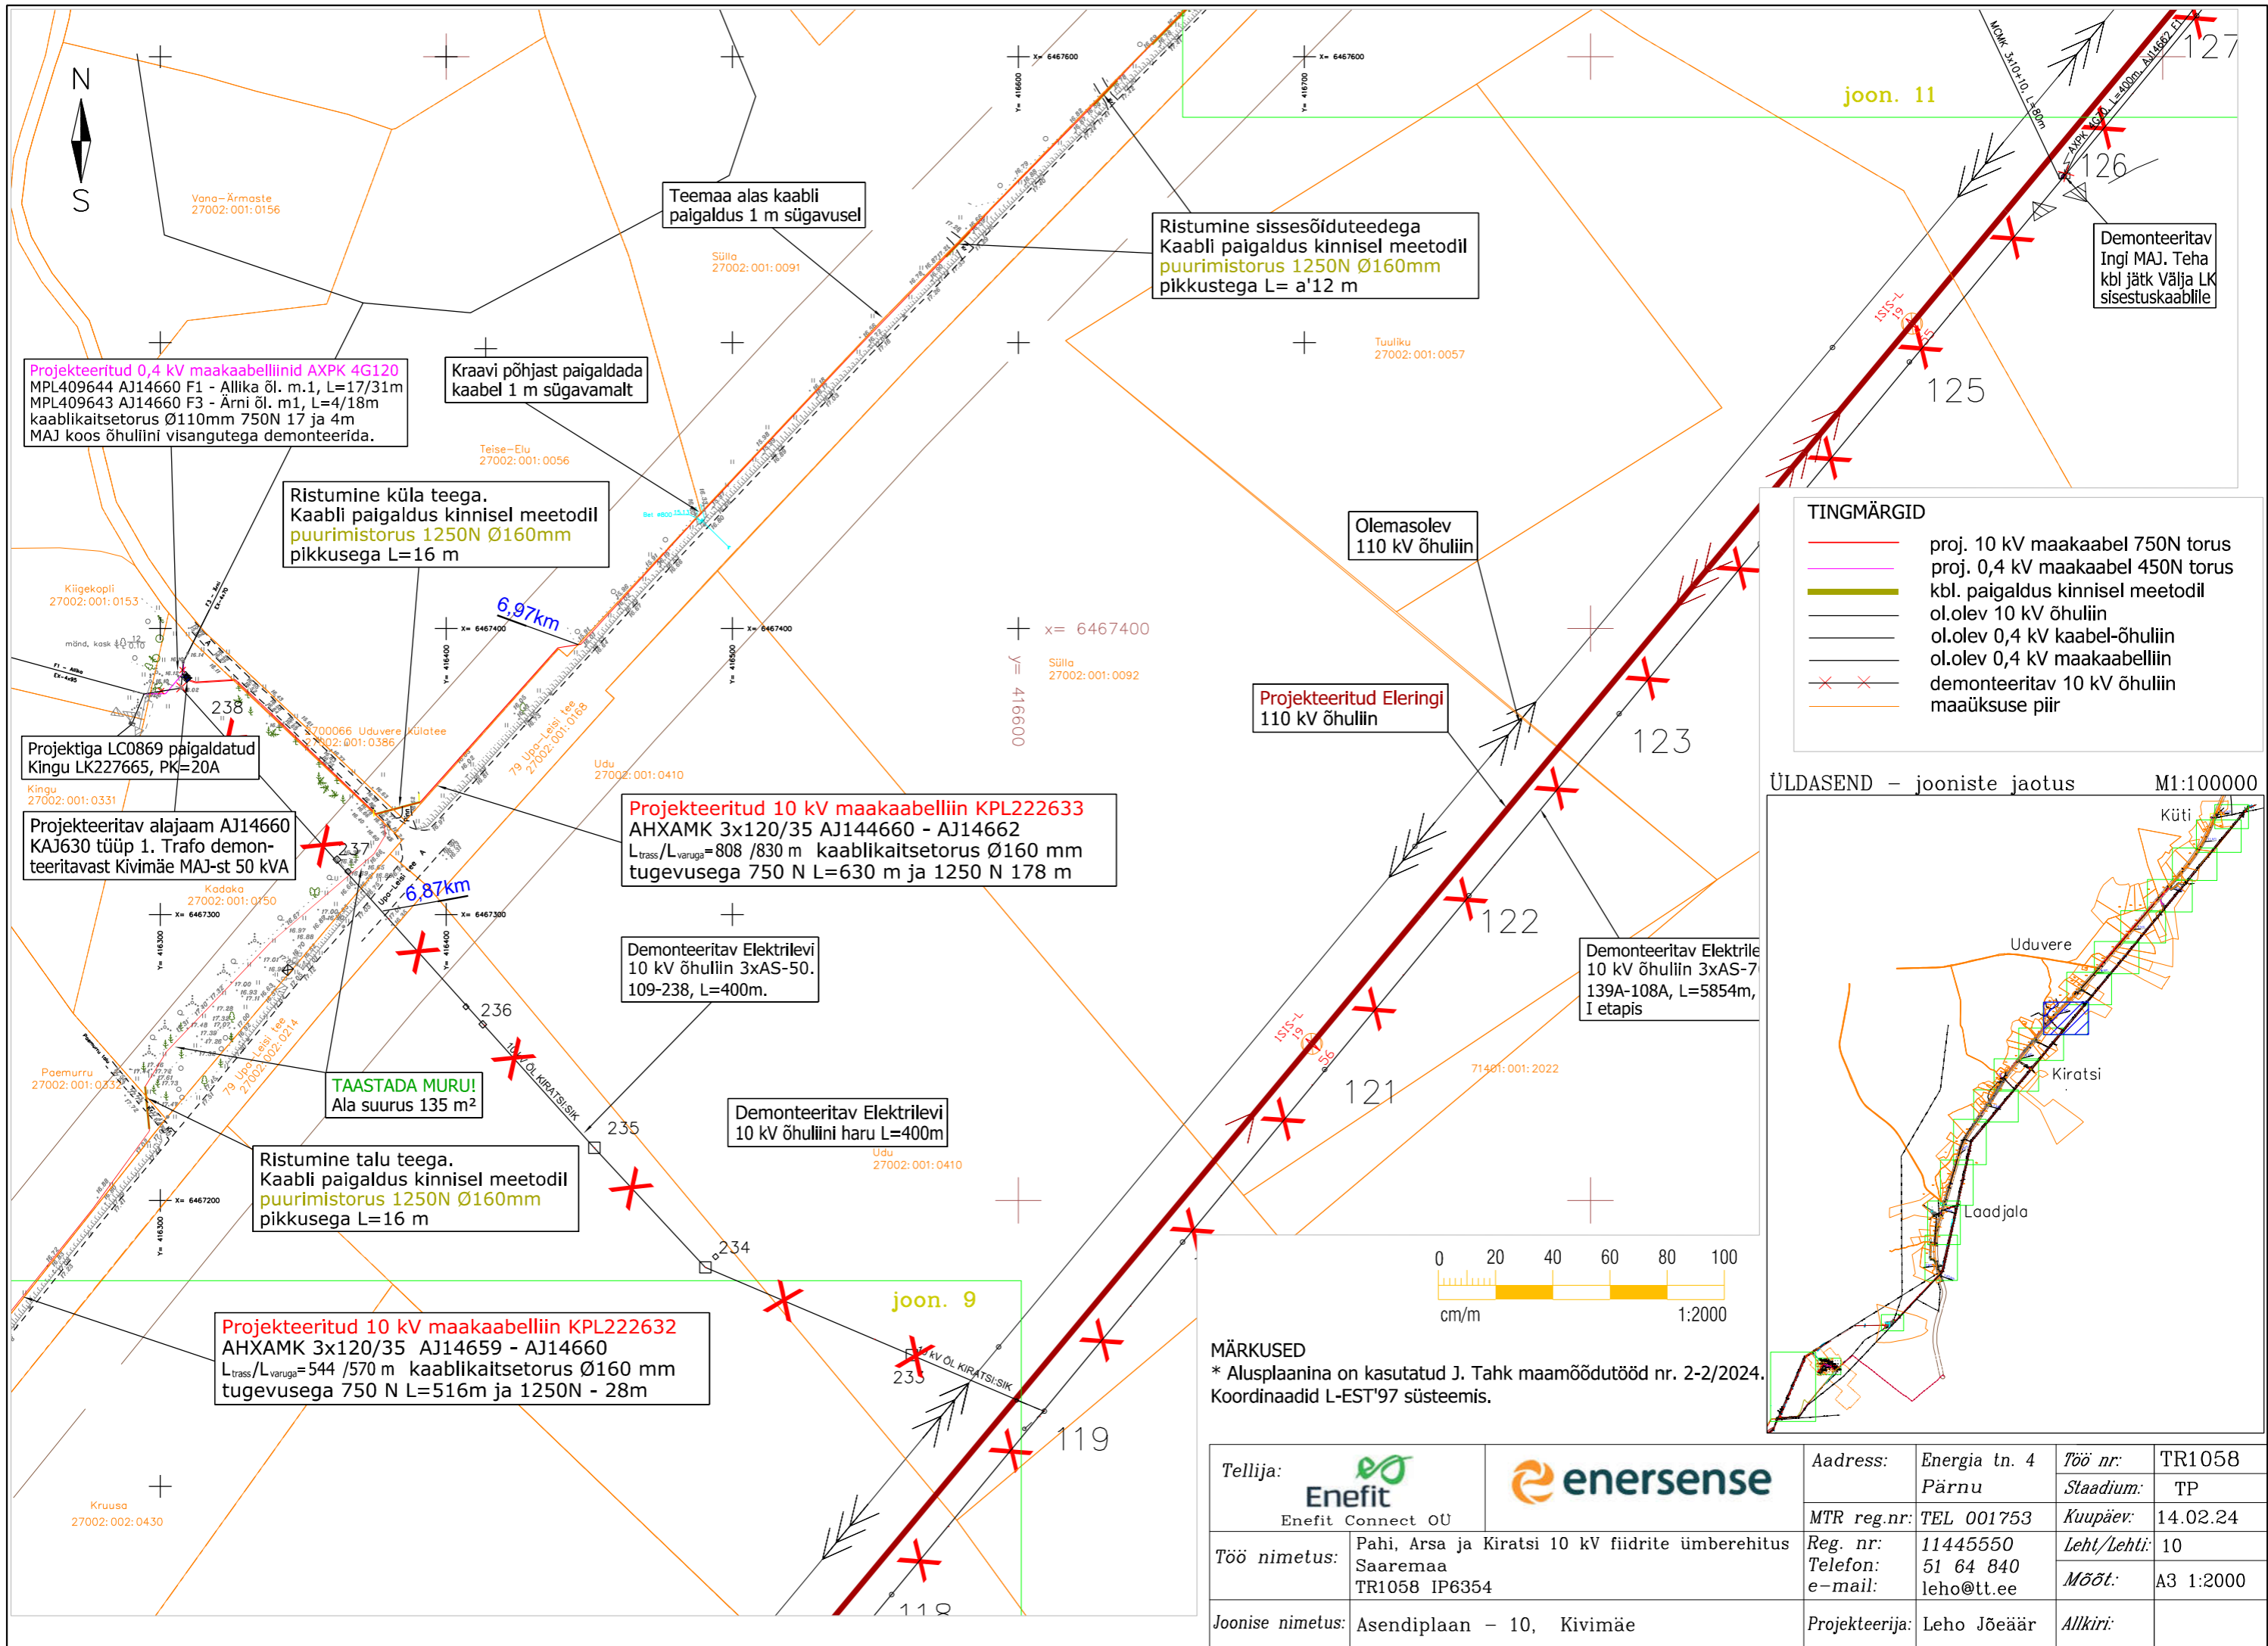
N
S

Vana–Ärmaste
27002:001:0156

Teemaa alas kaabli paigaldus 1 m sügavusel

Sülla
27002:001:0091

Ristumine sissesõiduteedega
Kaabli paigaldus kinnisel meetodil
puurimistorus 1250N Ø160mm
pikkustega L= a'12 m

joon. 11

127
126
125

Demonteeritav Ingi MAJ. Teha kbl jätk Välja LK sisestuskaablile

Tuuliku
27002:001:0057

Projekteeritud 0,4 kV maakaabelliinid AXPK 4G120
MPL409644 AJ14660 F1 - Allika õl. m.1, L=17/31m
MPL409643 AJ14660 F3 - Ärni õl. m1, L=4/18m
kaablikaitsetorus Ø110mm 750N 17 ja 4m
MAJ koos õhuliini visangutega demonteerida.

Kraavi põhjast paigaldada kaabel 1 m sügavamalt

Teise–Elu
27002:001:0056

Ristumine küla teega.
Kaabli paigaldus kinnisel meetodil
puurimistorus 1250N Ø160mm
pikkusega L=16 m

6,97km

Kiigekopli
27002:001:0153

238

Projektiga LC0869 paigaldatud Kingu LK227665, PK=20A

Kingu
27002:001:0331

Uduvere külatee
27002:001:0386

79 Upa–Leisi tee
27002:001:0168

Udu
27002:001:0410

x= 6467400
y= 416600

Sülla
27002:001:0092

Olemasolev 110 kV õhuliin

Projekteeritud Eleringi 110 kV õhuliin

123

Projekteeritav alajaam AJ14660
KAJ630 tüüp 1. Trafo demonteeritavast Kivimäe MAJ-st 50 kVA

237

Projekteeritud 10 kV maakaabelliin KPL222633
AHXAMK 3x120/35 AJ144660 - AJ14662
$L_{trass}/L_{varuga}$=808 /830 m kaablikaitsetorus Ø160 mm
tugevusega 750 N L=630 m ja 1250 N 178 m

6,87km

Kadaka
27002:001:0150

122

Demonteeritav Elektrilevi 10 kV õhuliin 3xAS-50.
109-238, L=400m.

Demonteeritav Elektrilevi 10 kV õhuliin 3xAS-7
139A-108A, L=5854m,
I etapis

236

TAASTADA MURU!
Ala suurus 135 m²

Poemurru
27002:001:0332

79 Upa–Leisi tee
27002:002:0214

121

71401:001:2022

235

Demonteeritav Elektrilevi 10 kV õhuliini haru L=400m

Udu
27002:001:0410

Ristumine talu teega.
Kaabli paigaldus kinnisel meetodil
puurimistorus 1250N Ø160mm
pikkusega L=16 m

234

joon. 9

Projekteeritud 10 kV maakaabelliin KPL222632
AHXAMK 3x120/35 AJ14659 - AJ14660
$L_{trass}/L_{varuga}$=544 /570 m kaablikaitsetorus Ø160 mm
tugevusega 750 N L=516m ja 1250N - 28m

233

10 kV ÕL KIRATSI:SIK

119

118

Kruusa
27002:002:0430

TINGMÄRGID
proj. 10 kV maakaabel 750N torus
proj. 0,4 kV maakaabel 450N torus
kbl. paigaldus kinnisel meetodil
ol.olev 10 kV õhuliin
ol.olev 0,4 kV kaabel-õhuliin
ol.olev 0,4 kV maakaabelliin
demonteeritav 10 kV õhuliin
maaüksuse piir

ÜLDASEND – jooniste jaotus M1:100000
Küti
Uduvere
Kiratsi
Laadjala

0 20 40 60 80 100
cm/m 1:2000

MÄRKUSED
* Alusplaanina on kasutatud J. Tahk maamõõdutööd nr. 2-2/2024.
Koordinaadid L-EST'97 süsteemis.

| Tellija: Enefit Enefit Connect OU | enersense | Aadress: | Energia tn. 4 Pärnu | Töö nr: | TR1058 |
|---|---|---|---|---|---|
| | | | | Staadium: | TP |
| | | MTR reg.nr: | TEL 001753 | Kuupäev: | 14.02.24 |
| Töö nimetus: | Pahi, Arsa ja Kiratsi 10 kV fiidrite ümberehitus Saaremaa TR1058 IP6354 | Reg. nr: Telefon: e-mail: | 11445550 51 64 840 leho@tt.ee | Leht/Lehti: | 10 |
| | | | | Mõõt: | A3 1:2000 |
| Joonise nimetus: | Asendiplaan – 10, Kivimäe | Projekteerija: | Leho Jõeäär | Allkiri: | |